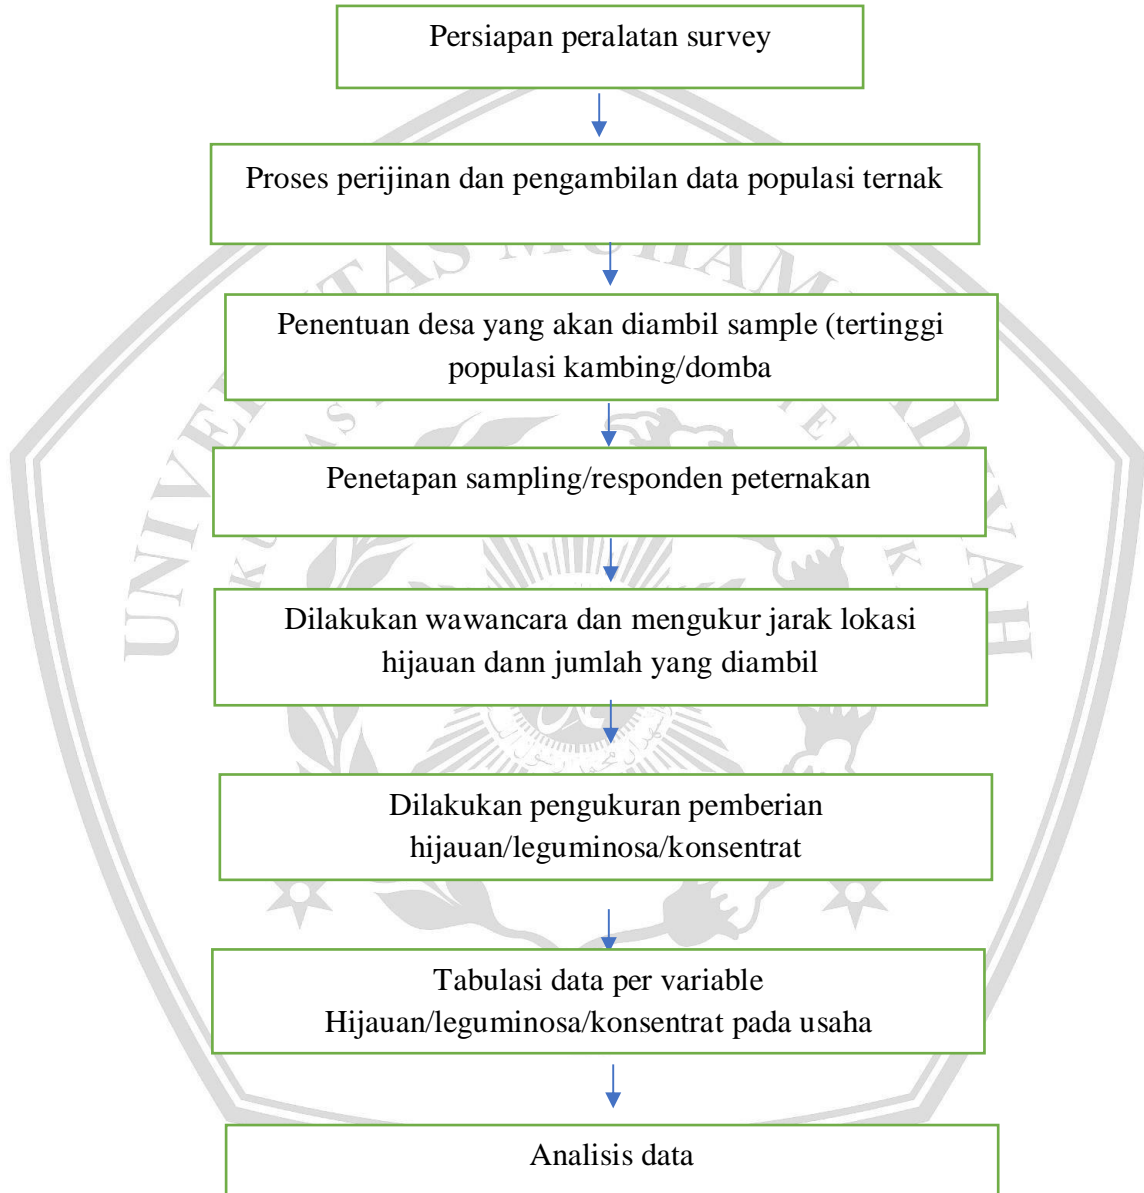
Persiapan peralatan survey

Proses perijinan dan pengambilan data populasi ternak

Penentuan desa yang akan diambil sample (tertinggi populasi kambing/domba

Penetapan sampling/responden peternakan

Dilakukan wawancara dan mengukur jarak lokasi hijauan dann jumlah yang diambil

Dilakukan pengukuran pemberian hijauan/leguminosa/konsentrat

Tabulasi data per variable Hijauan/leguminosa/konsentrat pada usaha

Analisis data